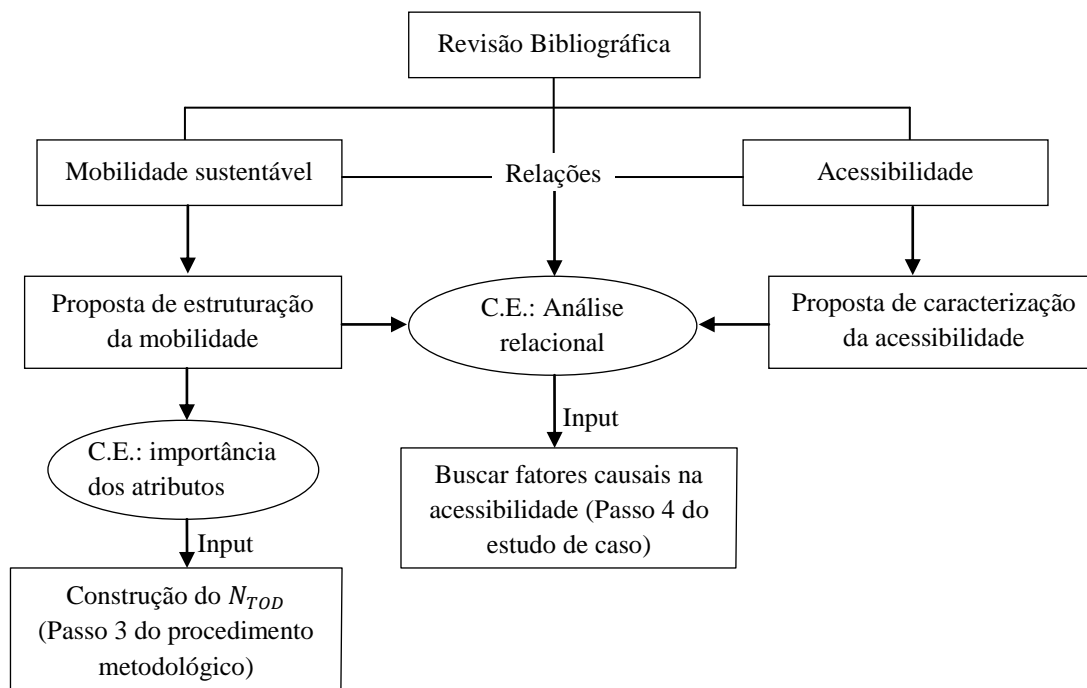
Revisão Bibliográfica

Mobilidade sustentável

Relações

Acessibilidade

Proposta de estruturação da mobilidade

C.E.: Análise relacional

Proposta de caracterização da acessibilidade

Input

C.E.: importância dos atributos

Buscar fatores causais na acessibilidade (Passo 4 do estudo de caso)

Input

Construção do $N_{TOD}$ (Passo 3 do procedimento metodológico)